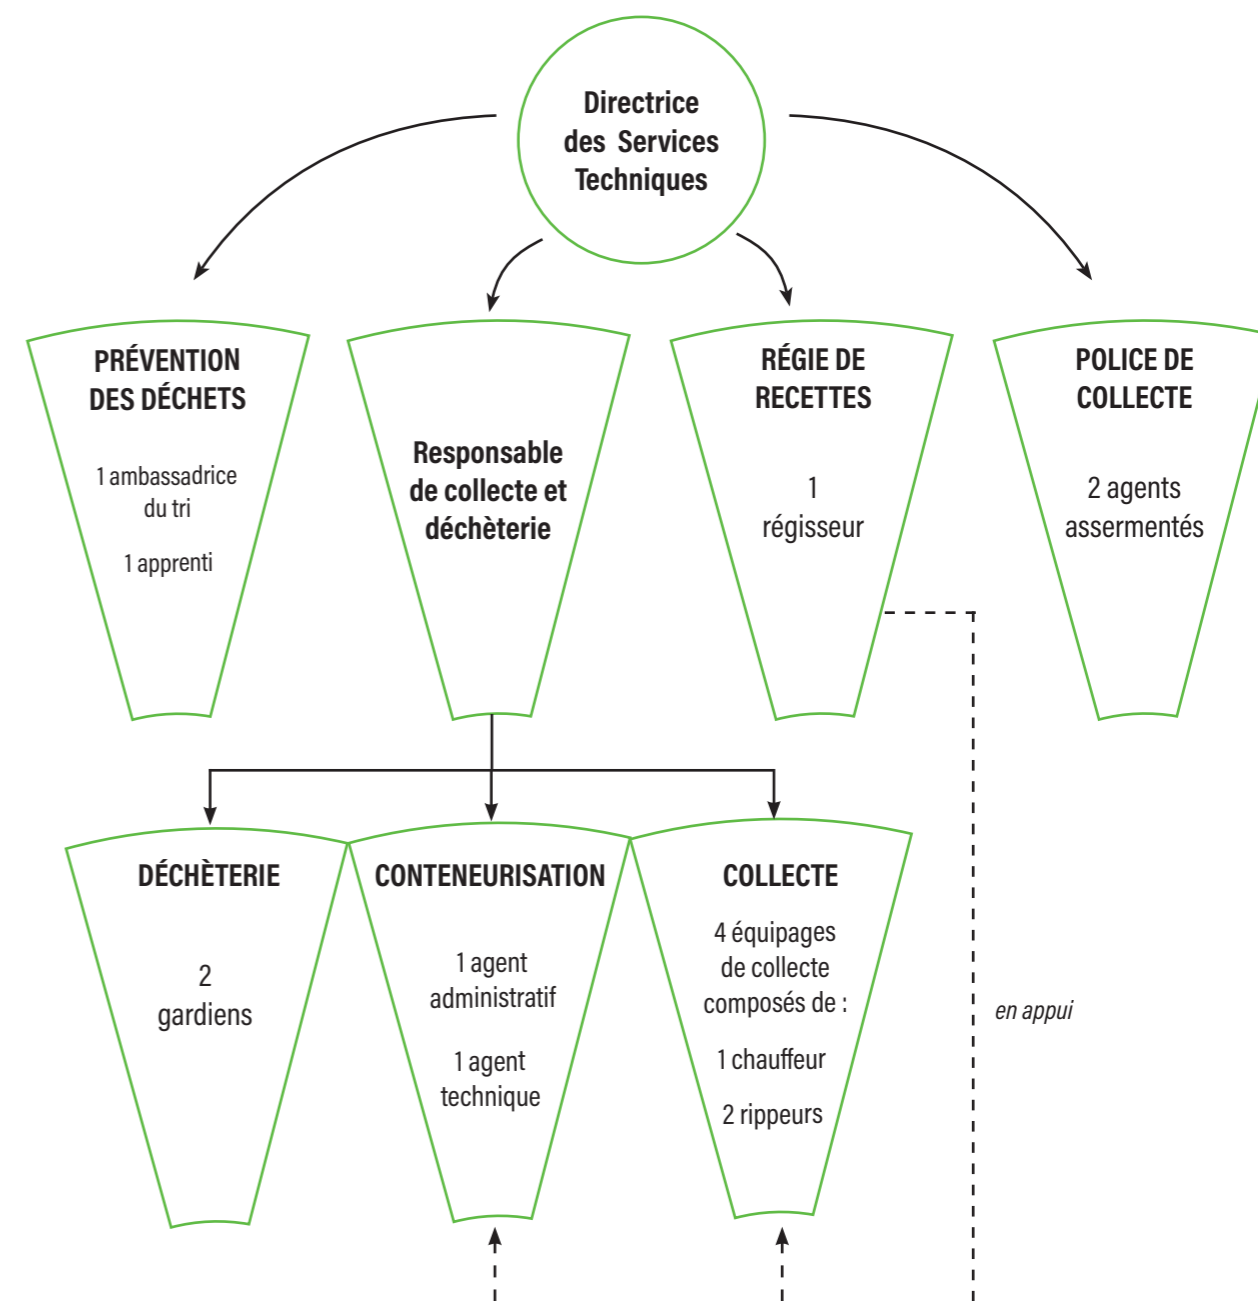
Directrice des Services Techniques

PRÉVENTION DES DÉCHETS

1 ambassadrice du tri

1 apprenti

Responsable de collecte et déchèterie

RÉGIE DE RECETTES

1 régisseur

POLICE DE COLLECTE

2 agents assermentés

DÉCHÈTERIE

2 gardiens

CONTENEURISATION

1 agent administratif

1 agent technique

COLLECTE

4 équipages de collecte composés de :

1 chauffeur

2 rippeurs

en appui